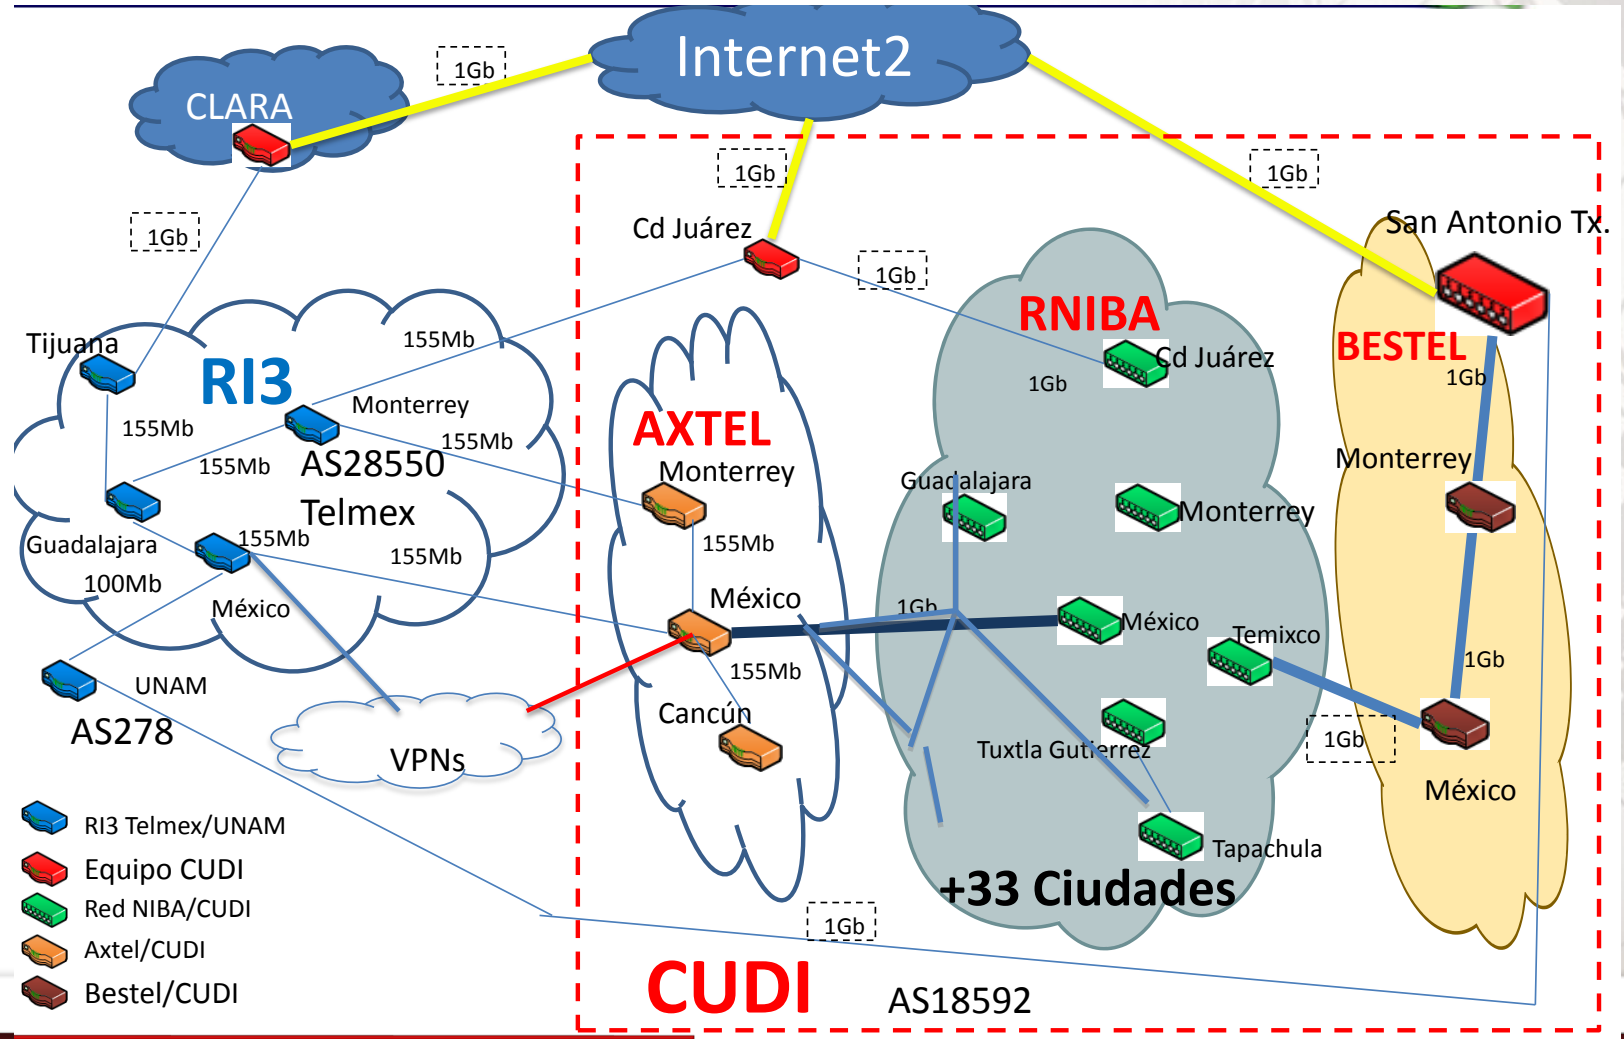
Internet2

CLARA

1Gb

1Gb

1Gb

1Gb

Cd Juárez

1Gb

San Antonio Tx.

Tijuana

RI3

155Mb

Monterrey

155Mb

155Mb

155Mb

AS28550

Telmex

Guadalajara

155Mb

155Mb

100Mb

México

UNAM

AS278

VPNs

AXTEL

Monterrey

155Mb

México

155Mb

Cancún

RNIBA

Cd Juárez

1Gb

Guadalajara

Monterrey

1Gb

México

Temixco

Tuxtla Gutierrez

Tapachula

+33 Ciudades

BESTEL

1Gb

Monterrey

1Gb

1Gb

México

1Gb

RI3 Telmex/UNAM

Equipo CUDI

Red NIBA/CUDI

Axtel/CUDI

Bestel/CUDI

CUDI

AS18592